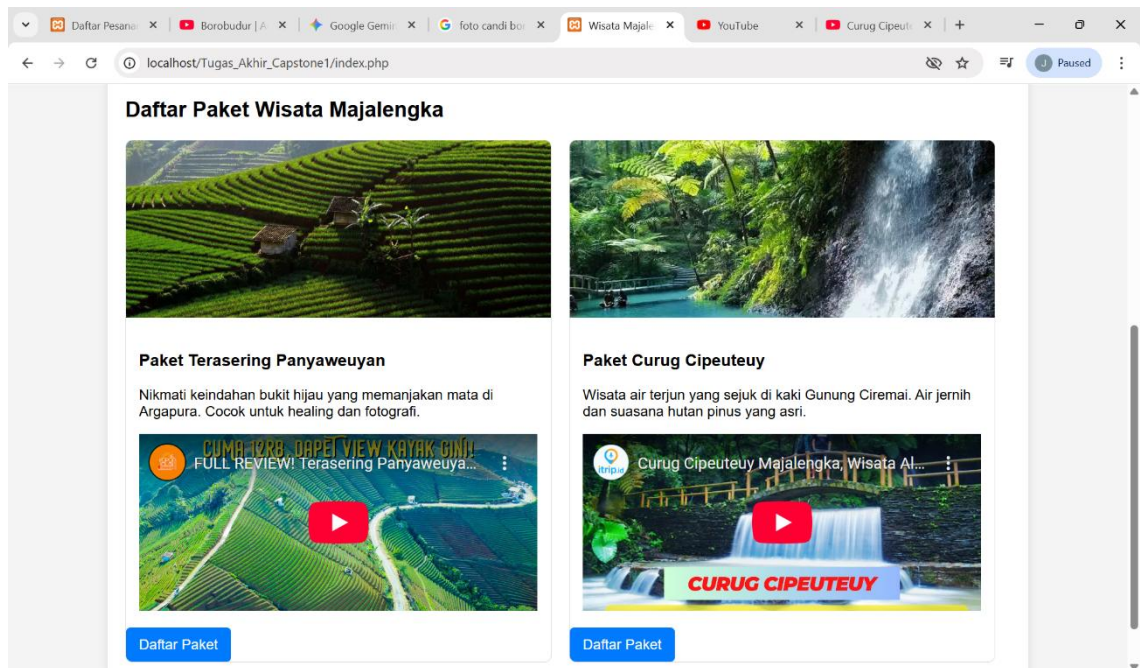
Daftar Pesana ✕ | Borobudur | A ✕ | Google Gemin ✕ | foto candi bor ✕ | Wisata Majale ✕ | YouTube ✕ | Curug Cipeute ✕ | +

localhost/Tugas_Akhir_Capstone1/index.php

J Paused

Daftar Paket Wisata Majalengka

Paket Terasering Panyaweuyan

Nikmati keindahan bukit hijau yang memanjakan mata di Argapura. Cocok untuk healing dan fotografi.

CUMA 12RB DAPET VIEW KAYAK GINI!
FULL REVIEW! Terasering Panyaweuya...

Daftar Paket

Paket Curug Cipeuteuy

Wisata air terjun yang sejuk di kaki Gunung Ciremai. Air jernih dan suasana hutan pinus yang asri.

itrip.id
Curug Cipeuteuy Majalengka, Wisata Al...

CURUG CIPEUTEUY

Daftar Paket